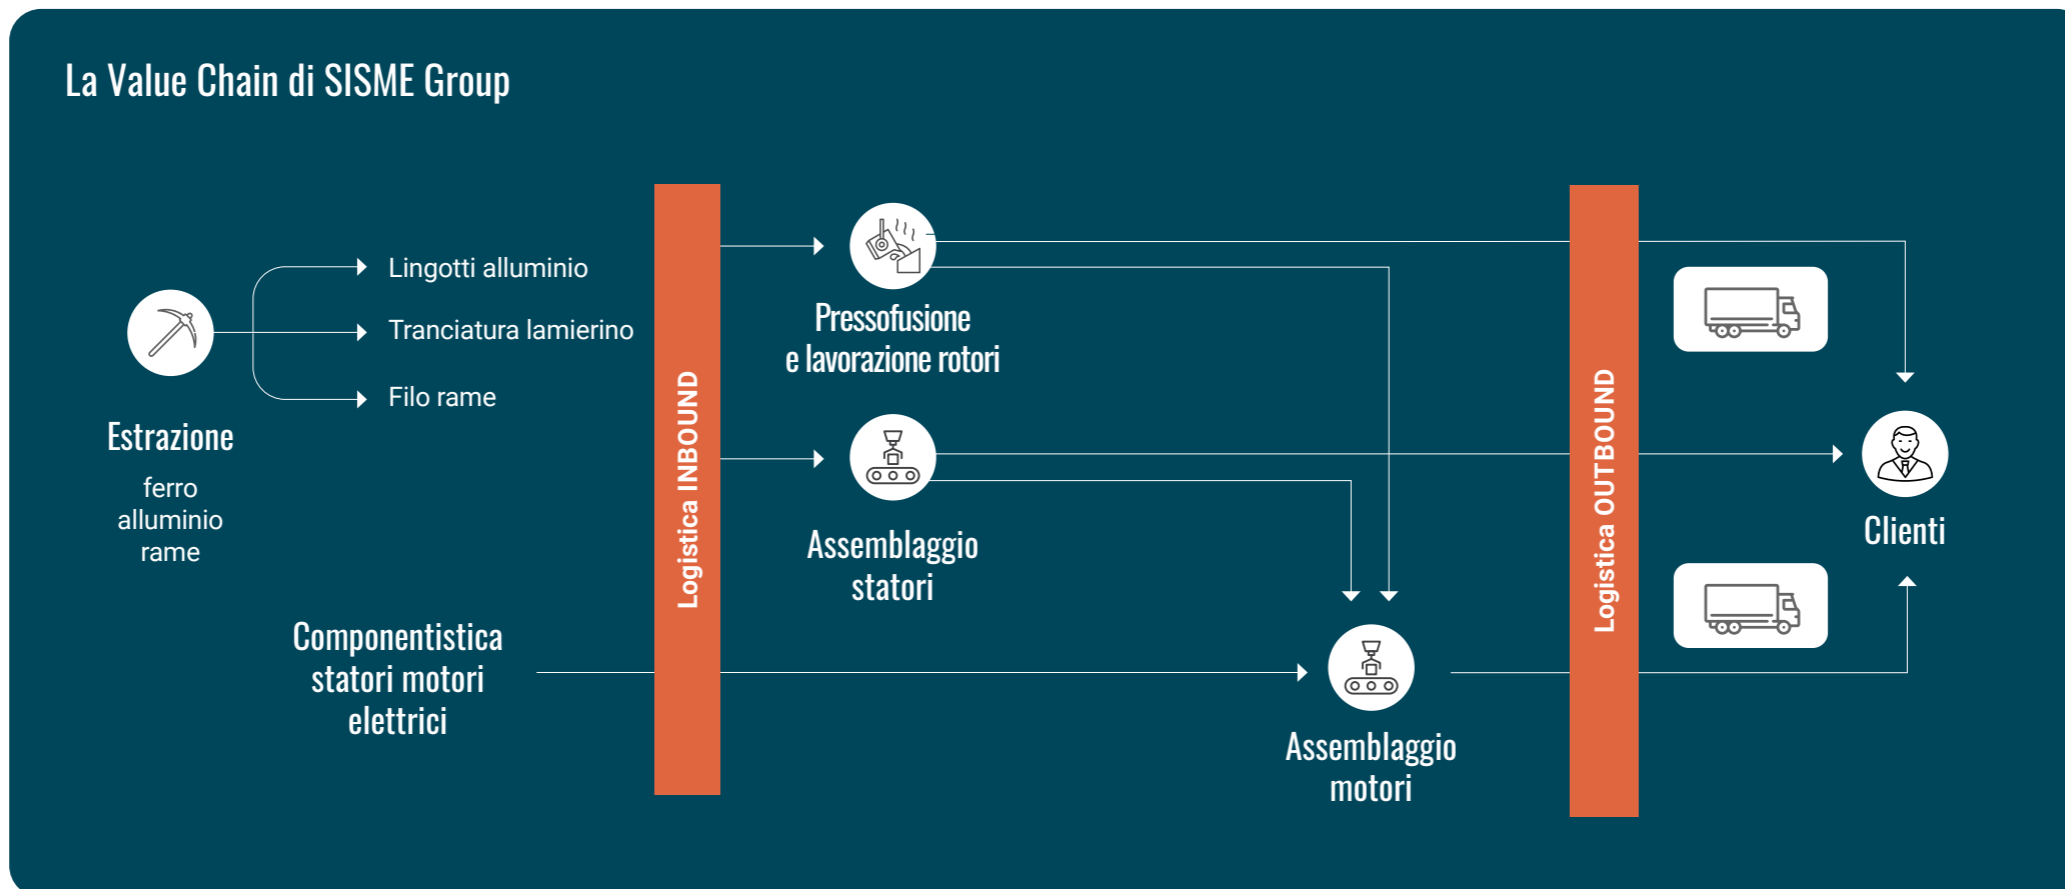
La Value Chain di SISME Group

Lingotti alluminio

Tranciatura lamierino

Filo rame

Estrazione

ferro
alluminio
rame

Componentistica statori motori elettrici

Logistica INBOUND

Pressofusione e lavorazione rotori

Assemblaggio statori

Assemblaggio motori

Logistica OUTBOUND

Clienti